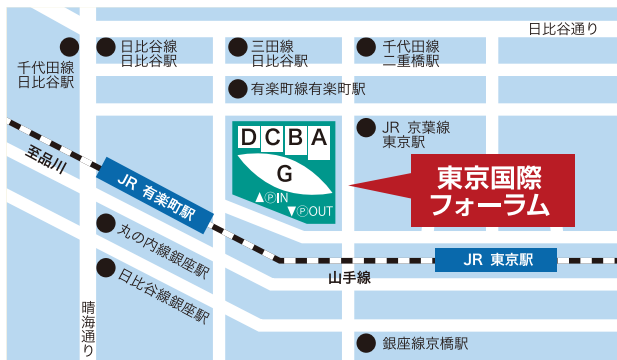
日比谷通り

千代田線
日比谷駅

日比谷線
日比谷駅

三田線
日比谷駅

千代田線
二重橋駅

有楽町線有楽町駅

D C B A
G
▲Ⓟ IN ▼Ⓟ OUT

JR 京葉線
東京駅

至品川

JR 有楽町駅

東京国際
フォーラム

丸の内線銀座駅

日比谷線銀座駅

山手線

JR 東京駅

晴海通り

銀座線京橋駅